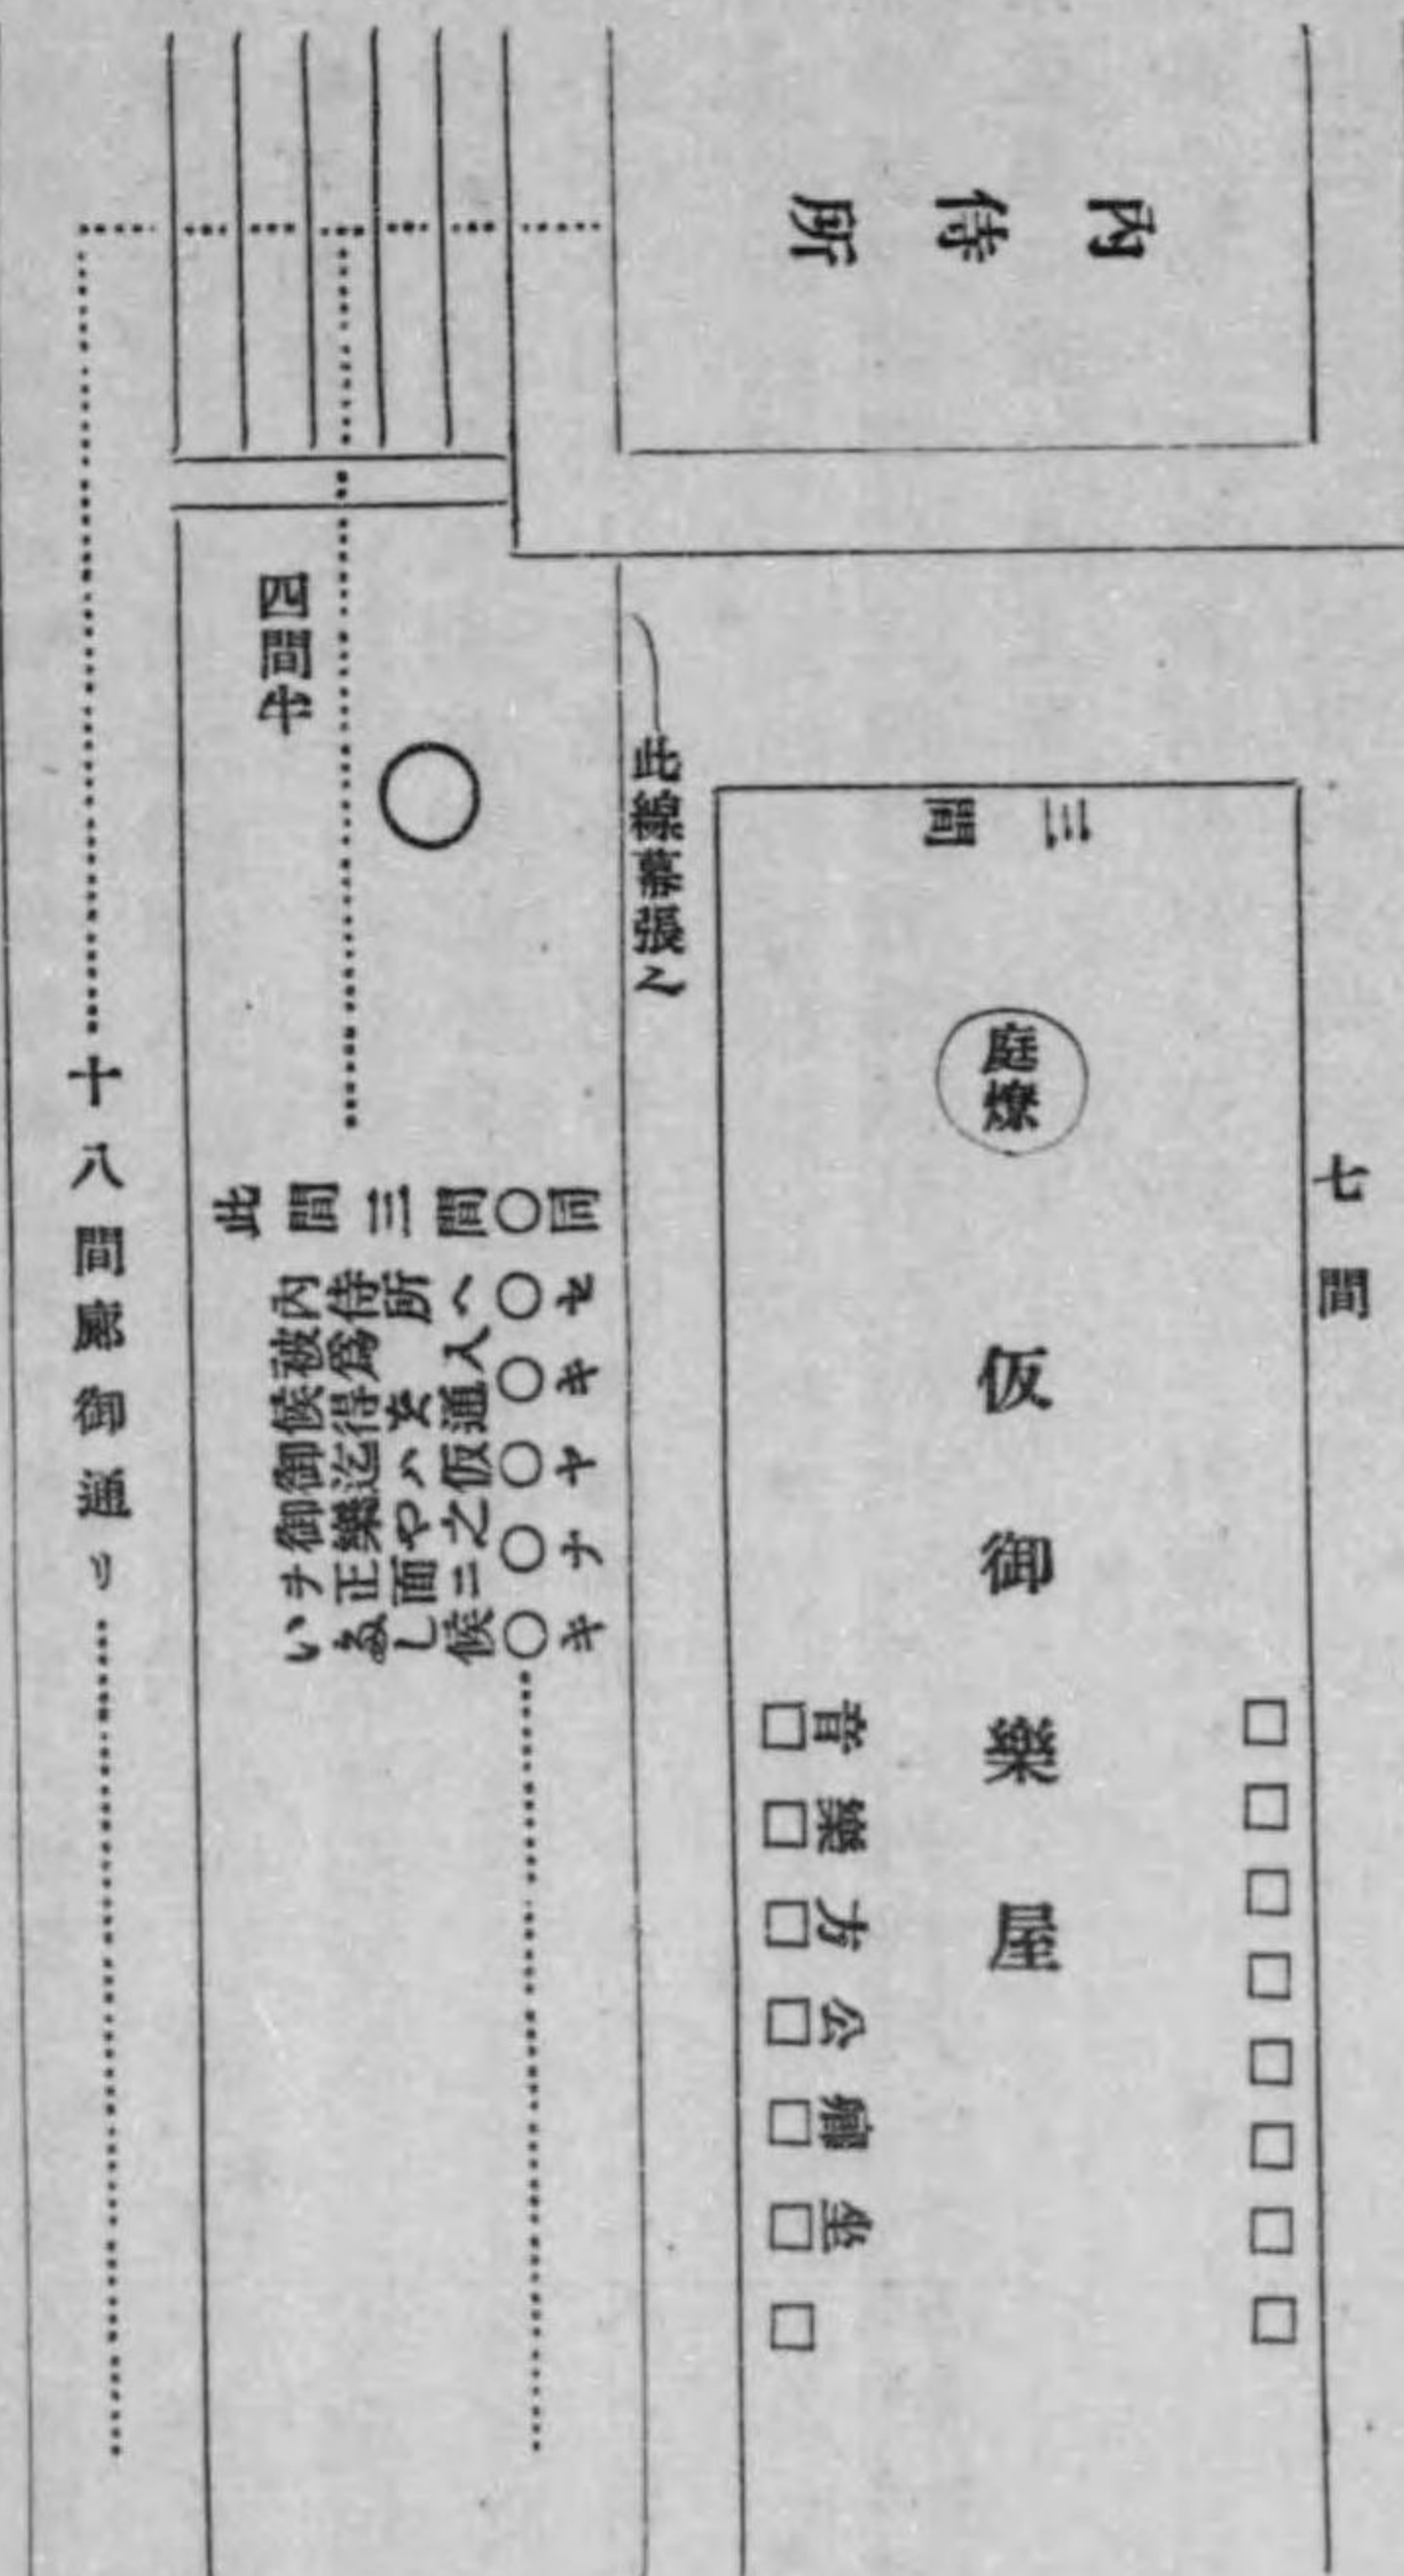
内侍所

七間

□□□□□□□□

仮御楽屋

庭燎

三間

音楽方公卿坐
□□□□□□□

此線幕張ル

四間半

間○ネキヤナキ
間○○○○○
三所ヘ入通仮之ニ候
間内侍所ヘ通ル迄
此被為得迄ハやゝ面
候御楽正面し
御御いナふ

十八間廊御通リ